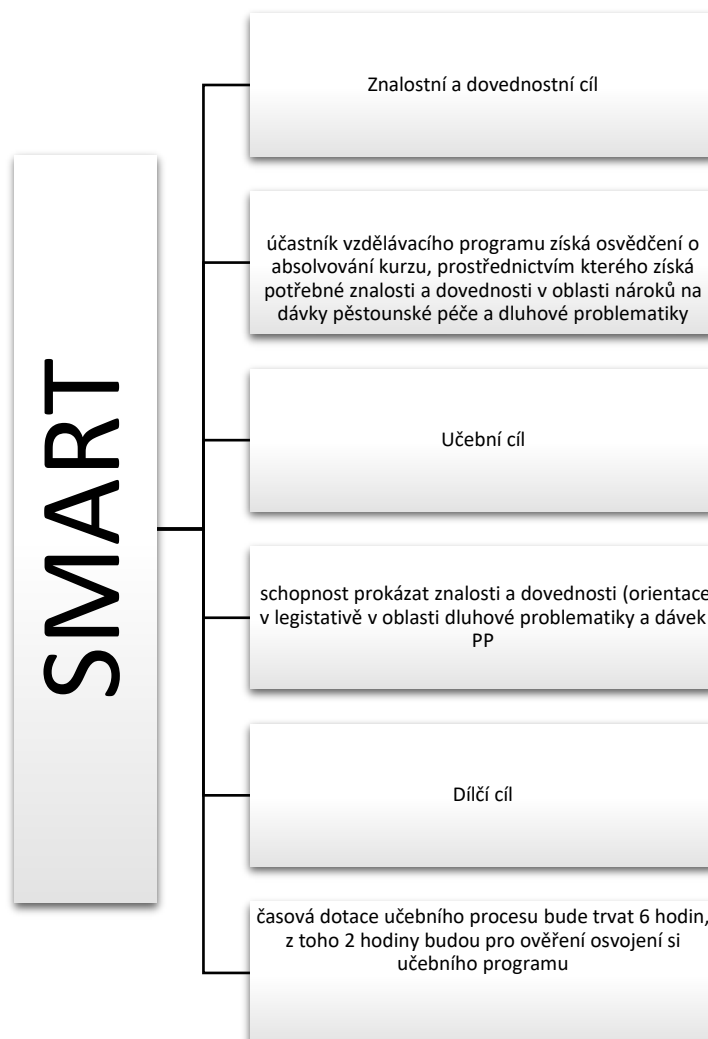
SMART

Znalostní a dovednostní cíl

účastník vzdělávacího programu získá osvědčení o absolvování kurzu, prostřednictvím kterého získá potřebné znalosti a dovednosti v oblasti nároků na dávky pěstounské péče a dluhové problematiky

Učební cíl

schopnost prokázat znalosti a dovednosti (orientace v legistativě v oblasti dluhové problematiky a dávek PP

Dílčí cíl

časová dotace učebního procesu bude trvat 6 hodin, z toho 2 hodiny budou pro ověření osvojení si učebního programu